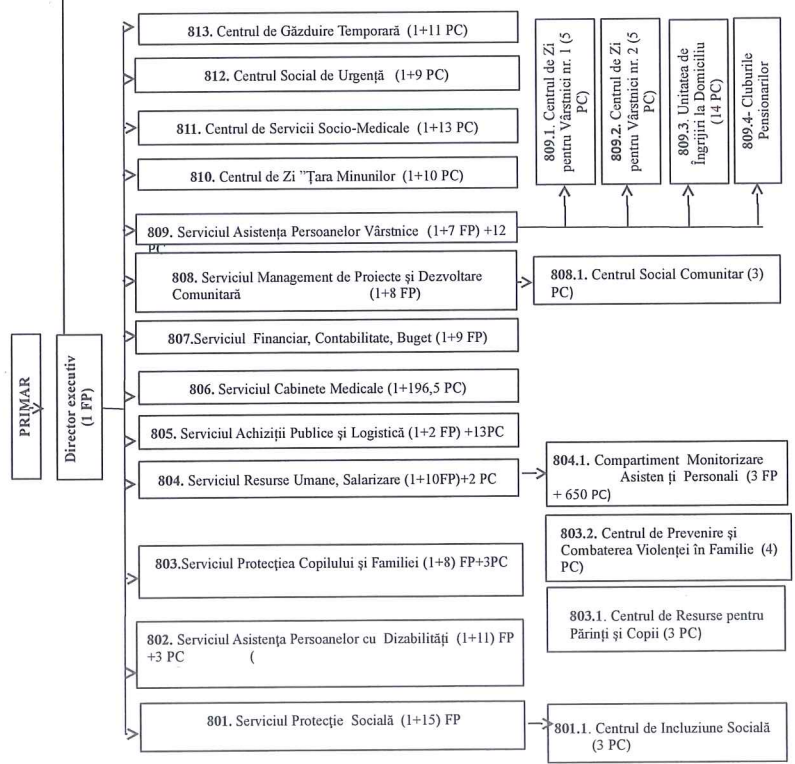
PRIMAR

Director executiv (1 FP)

813. Centrul de Găzduire Temporară (1+11 PC)

812. Centrul Social de Urgență (1+9 PC)

811. Centrul de Servicii Socio-Medicale (1+13 PC)

810. Centrul de Zi "Țara Minunilor (1+10 PC)

809. Serviciul Asistența Persoanelor Vârstnice (1+7 FP) +12 PC

809.1. Centrul de Zi pentru Vârstnici nr. 1 (5 PC)

809.2. Centrul de Zi pentru Vârstnici nr. 2 (5 PC)

809.3 Unitatea de îngrijiri la Domiciliu (14 PC)

809.4- Cluburile Pensionarilor

808. Serviciul Management de Proiecte și Dezvoltare Comunitară (1+8 FP)

808.1. Centrul Social Comunitar (3 PC)

807.Serviciul Financiar, Contabilitate, Buget (1+9 FP)

806. Serviciul Cabinete Medicale (1+196,5 PC)

805. Serviciul Achiziții Publice și Logistică (1+2 FP) +13PC

804. Serviciul Resurse Umane, Salarizare (1+10FP)+2 PC

804.1. Compartiment Monitorizare Asisten ți Personali (3 FP + 650 PC)

803.2. Centrul de Prevenire și Combaterea Violenței în Familie (4) PC)

803.Serviciul Protecția Copilului și Familiei (1+8) FP+3PC

803.1. Centrul de Resurse pentru Părinți și Copii (3 PC)

802. Serviciul Asistența Persoanelor cu Dizabilități (1+11) FP +3 PC (

801. Serviciul Protecție Socială (1+15) FP

801.1. Centrul de Incluziune Socială (3 PC)